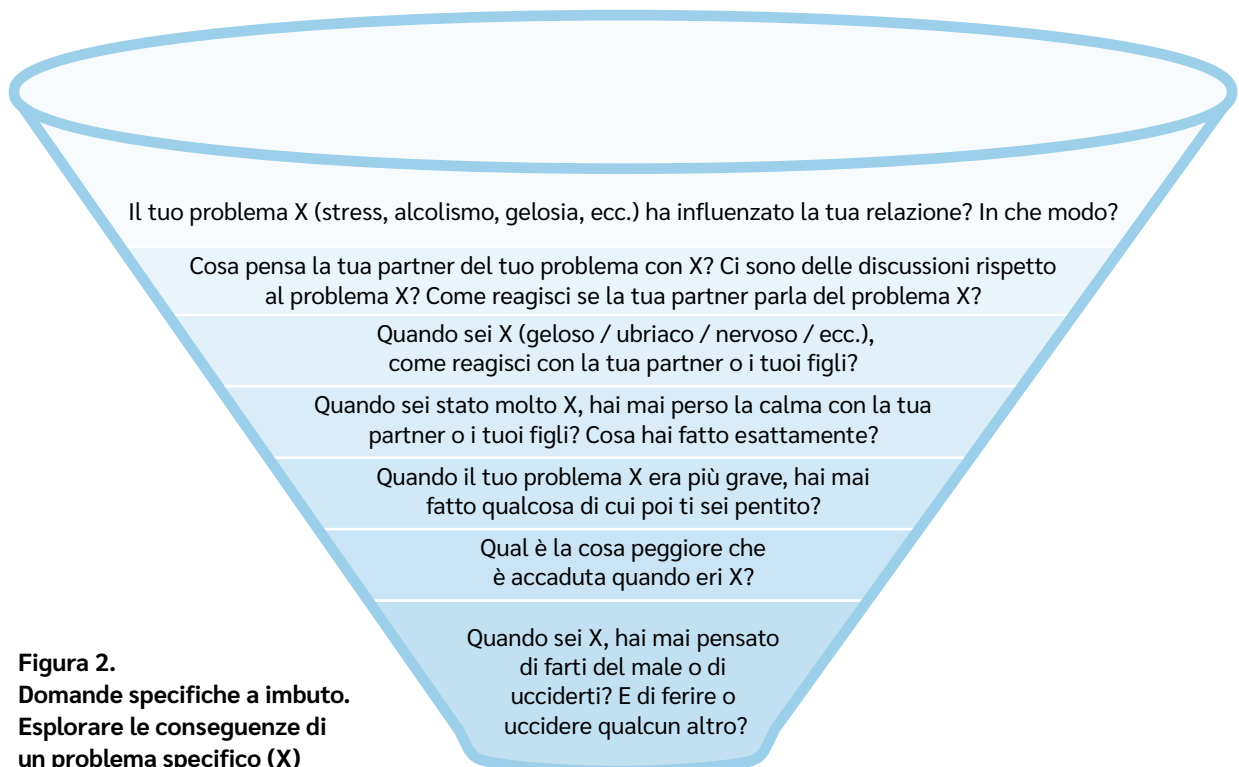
Il tuo problema X (stress, alcolismo, gelosia, ecc.) ha influenzato la tua relazione? In che modo?

Cosa pensa la tua partner del tuo problema con X? Ci sono delle discussioni rispetto al problema X? Come reagisci se la tua partner parla del problema X?

Quando sei X (geloso / ubriaco / nervoso / ecc.), come reagisci con la tua partner o i tuoi figli?

Quando sei stato molto X, hai mai perso la calma con la tua partner o i tuoi figli? Cosa hai fatto esattamente?

Quando il tuo problema X era più grave, hai mai fatto qualcosa di cui poi ti sei pentito?

Qual è la cosa peggiore che è accaduta quando eri X?

Quando sei X, hai mai pensato di farti del male o di ucciderti? E di ferire o uccidere qualcun altro?

Figura 2.
Domande specifiche a imbuto.
Esplorare le conseguenze di un problema specifico (X)